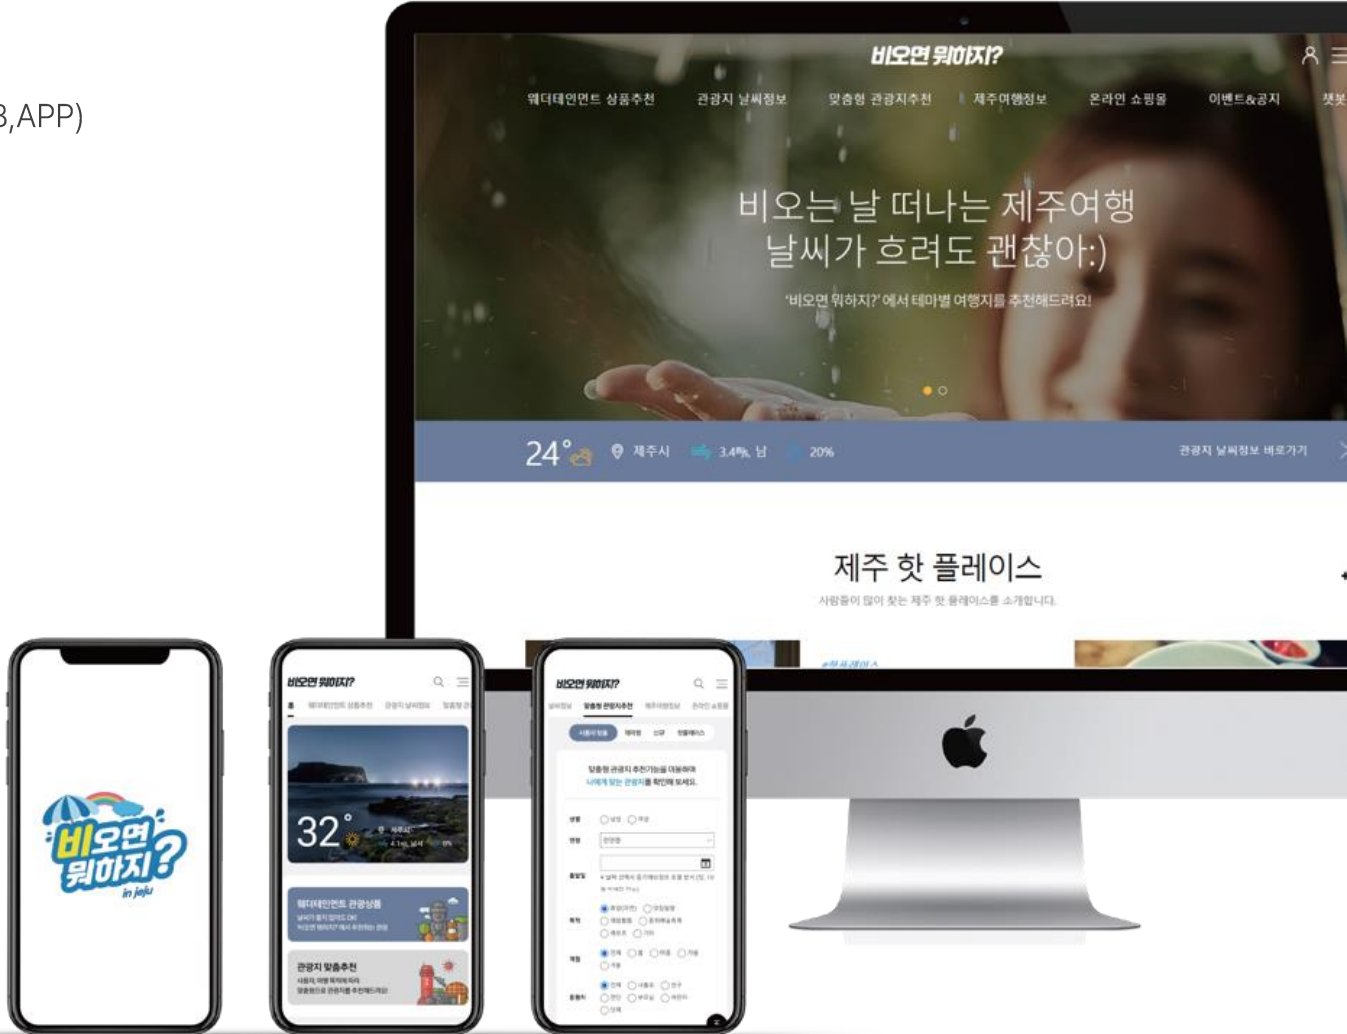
B,APP)

비오면 뭐하지?

웨더테인먼트 상품추천 관광지 날씨정보 맞춤형 관광지추천 제주여행정보 온라인 쇼핑몰 이벤트&공지 챗봇

비오는 날 떠나는 제주여행
날씨가 흐려도 괜찮아:)

'비오면 뭐하지?'에서 테마별 여행지를 추천해드려요!

24° 제주시 3.4m/s 남 20%

관광지 날씨정보 바로가기

제주 핫 플레이스

사람들이 많이 찾는 제주 핫 플레이스를 소개합니다.

비오면 뭐하지? in jeju

비오면 뭐하지?

32°

웨더테인먼트 관광상품

관광지 맞춤추천

비오면 뭐하지?

맞춤형 관광지 추천기능을 이용하여 나에게 맞는 관광지를 확인해 보세요.